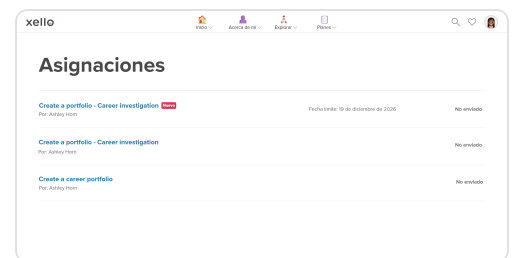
xello

Inicio Acerca de mí Explorar Planes

Asignaciones

Create a portfolio - Career investigation Nuevo
Por: Ashley Horn
Fecha límite: 19 de diciembre de 2026
No enviado

Create a portfolio - Career investigation
Por: Ashley Horn
No enviado

Create a career portfolio
Por: Ashley Horn
No enviado